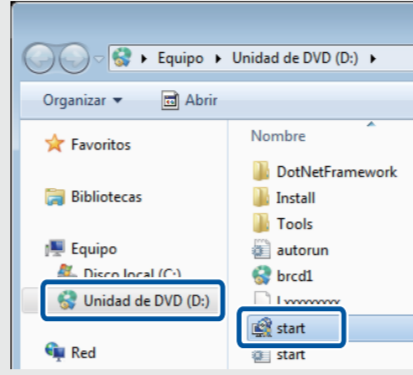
▸ Equipo ▸ Unidad de DVD (D:) ▸

Organizar ▾ Abrir

Favoritos

Bibliotecas

Equipo

Disco local (C:)

Unidad de DVD (D:)

Red

Nombre

DotNetFramework

Install

Tools

autorun

brcd1

Lxxxxxxxxx

start

start